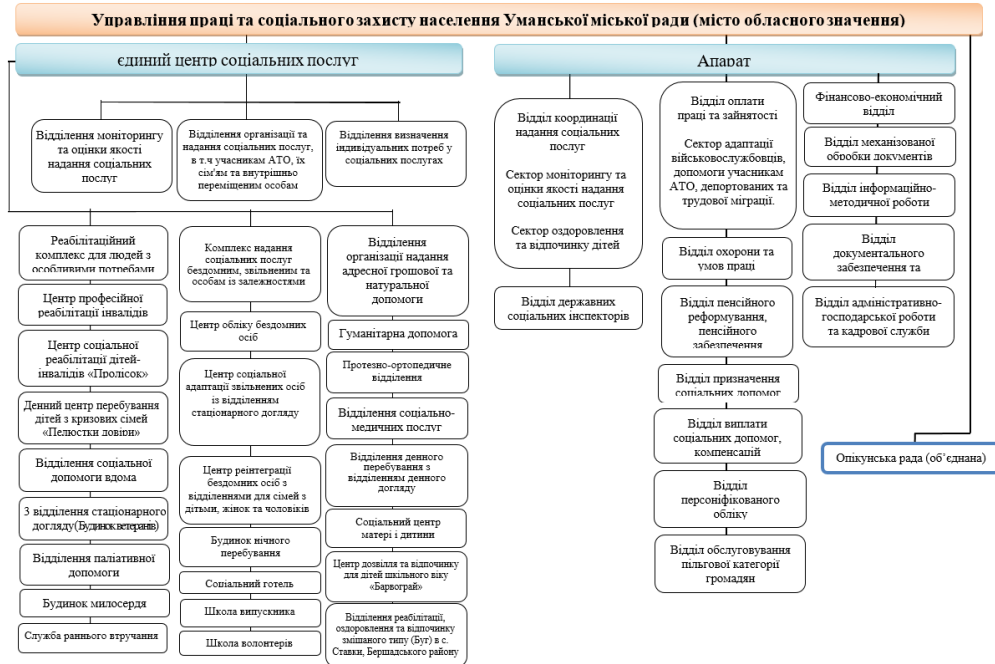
Управління праці та соціального захисту населення Уманської міської ради (місто обласного значення)

Єдиний центр соціальних послуг

Відділення моніторингу та оцінки якості надання соціальних послуг

Відділення організації та надання соціальних послуг, в т.ч учасникам АТО, їх сім'ям та внутрішньо переміщеним особам

Відділення визначення індивідуальних потреб у соціальних послугах

Реабілітаційний комплекс для людей з особливими потребами

Центр професійної реабілітації інвалідів

Центр соціальної реабілітації дітей-інвалідів «Пролісок»

Денний центр перебування дітей з кризових сімей «Пелюстки довіри»

Відділення соціальної допомоги вдома

3 відділення стаціонарного догляду(Будинок ветеранів)

Відділення паліативної допомоги

Будинок милосердя

Служба раннього втручання

Комплекс надання соціальних послуг бездомним, звільненим та особам із залежностями

Центр обліку бездомних осіб

Центр соціальної адаптації звільнених осіб із відділенням стаціонарного догляду

Центр реінтеграції бездомних осіб з відділеннями для сімей з дітьми, жінок та чоловіків

Будинок нічного перебування

Соціальний готель

Школа випускника

Школа волонтерів

Відділення організації надання адресної грошової та натуральної допомоги

Гуманітарна допомога

Протезно-ортопедичне відділення

Відділення соціально-медичних послуг

Відділення денного перебування з відділенням денного догляду

Соціальний центр матері і дитини

Центр дозвілля та відпочинку для дітей шкільного віку «Барвограй»

Відділення реабілітації, оздоровлення та відпочинку змішаного типу (Буг) в с. Ставки, Бершадського району

Апарат

Відділ координації надання соціальних послуг

Сектор моніторингу та оцінки якості надання соціальних послуг

Сектор оздоровлення та відпочинку дітей

Відділ державних соціальних інспекторів

Відділ оплати праці та зайнятості

Сектор адаптації військовослужбовців, допомоги учасникам АТО, депортованих та трудової міграції.

Відділ охорони та умов праці

Відділ пенсійного реформування, пенсійного забезпечення

Відділ призначення соціальних допомог

Відділ виплати соціальних допомог, компенсацій

Відділ персоніфікованого обліку

Відділ обслуговування пільгової категорії громадян

Фінансово-економічний відділ

Відділ механізованої обробки документів

Відділ інформаційно-методичної роботи

Відділ документального забезпечення та

Відділ адміністративно-господарської роботи та кадрової служби

Опікунська рада (об'єднана)